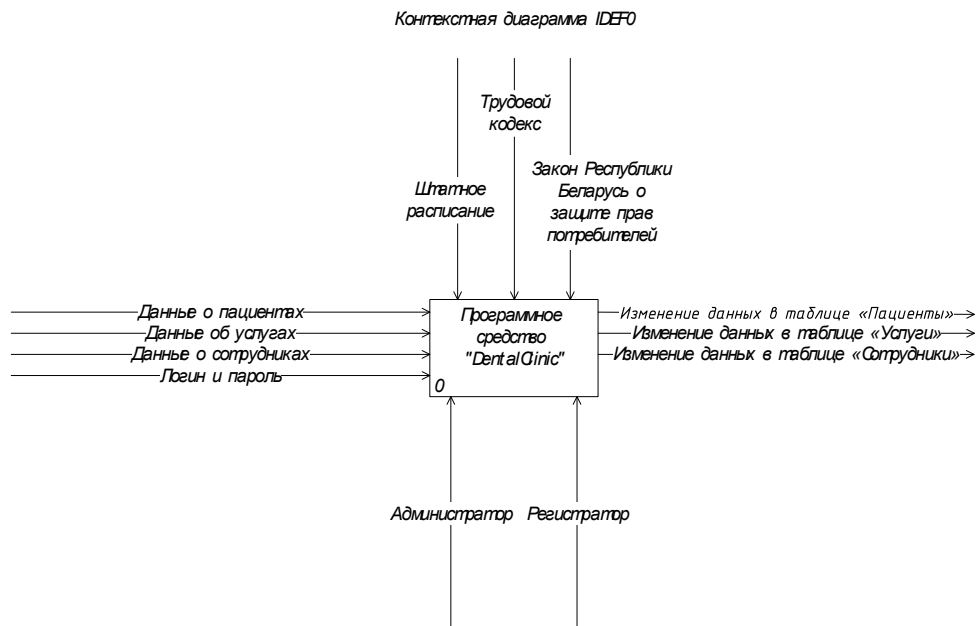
Контекстная диаграмма IDEF0

Трудовой кодекс

Штатное расписание

Закон Республики Беларусь о защите прав потребителей

Данные о пациентах

Данные об услугах

Данные о сотрудниках

Логин и пароль

Программное средство "DentalClinic"

0

Изменение данных в таблице «Пациенты»

Изменение данных в таблице «Услуги»

Изменение данных в таблице «Сотрудники»

Администратор

Регистратор